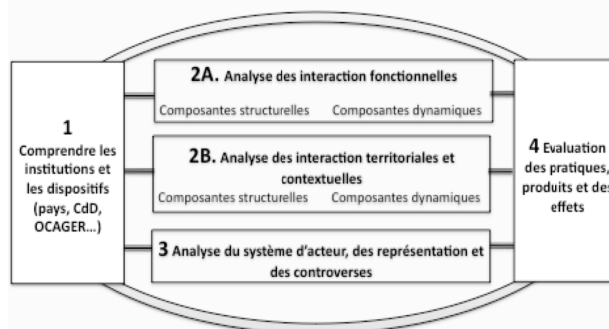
1
Comprendre les institutions et les dispositifs (pays, CdD, OCAGER…)

2A. Analyse des interaction fonctionnelles

Composantes structurelles Composantes dynamiques

2B. Analyse des interaction territoriales et contextuelles

Composantes structurelles Composantes dynamiques

3 Analyse du système d'acteur, des représentation et des controverses

4 Evaluation des pratiques, produits et des effets